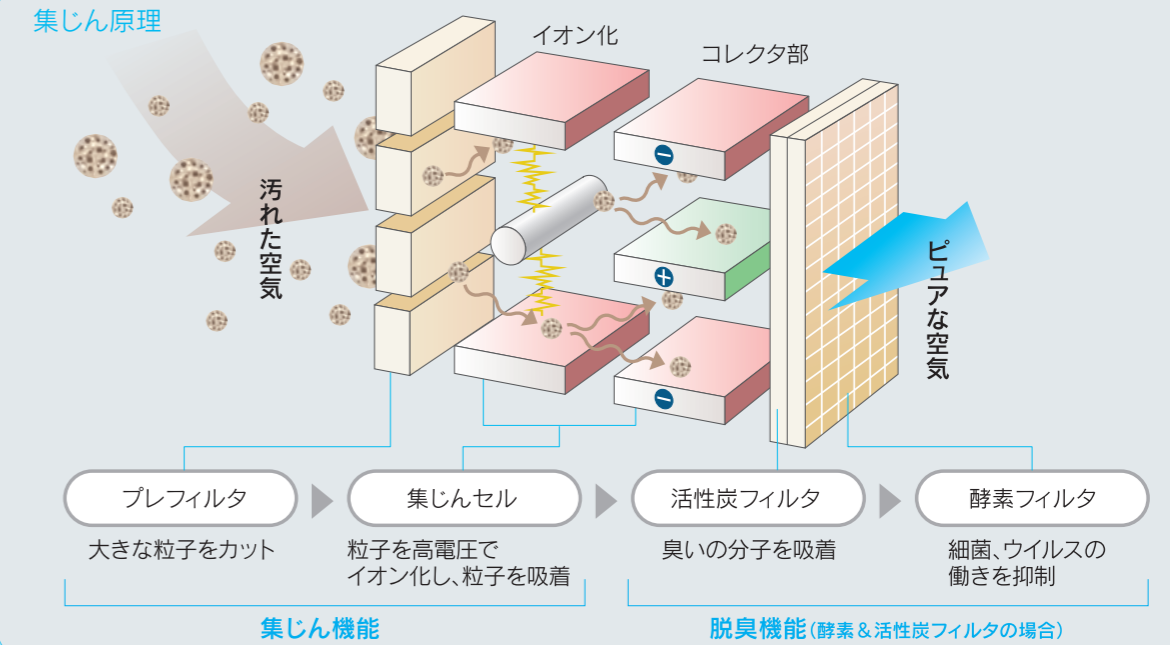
集じん原理

イオン化

コレクタ部

汚れた空気

ピュアな空気

プレフィルタ

大きな粒子をカット

集じんセル

粒子を高電圧でイオン化し、粒子を吸着

活性炭フィルタ

臭いの分子を吸着

酵素フィルタ

細菌、ウイルスの働きを抑制

集じん機能

脱臭機能（酵素＆活性炭フィルタの場合）